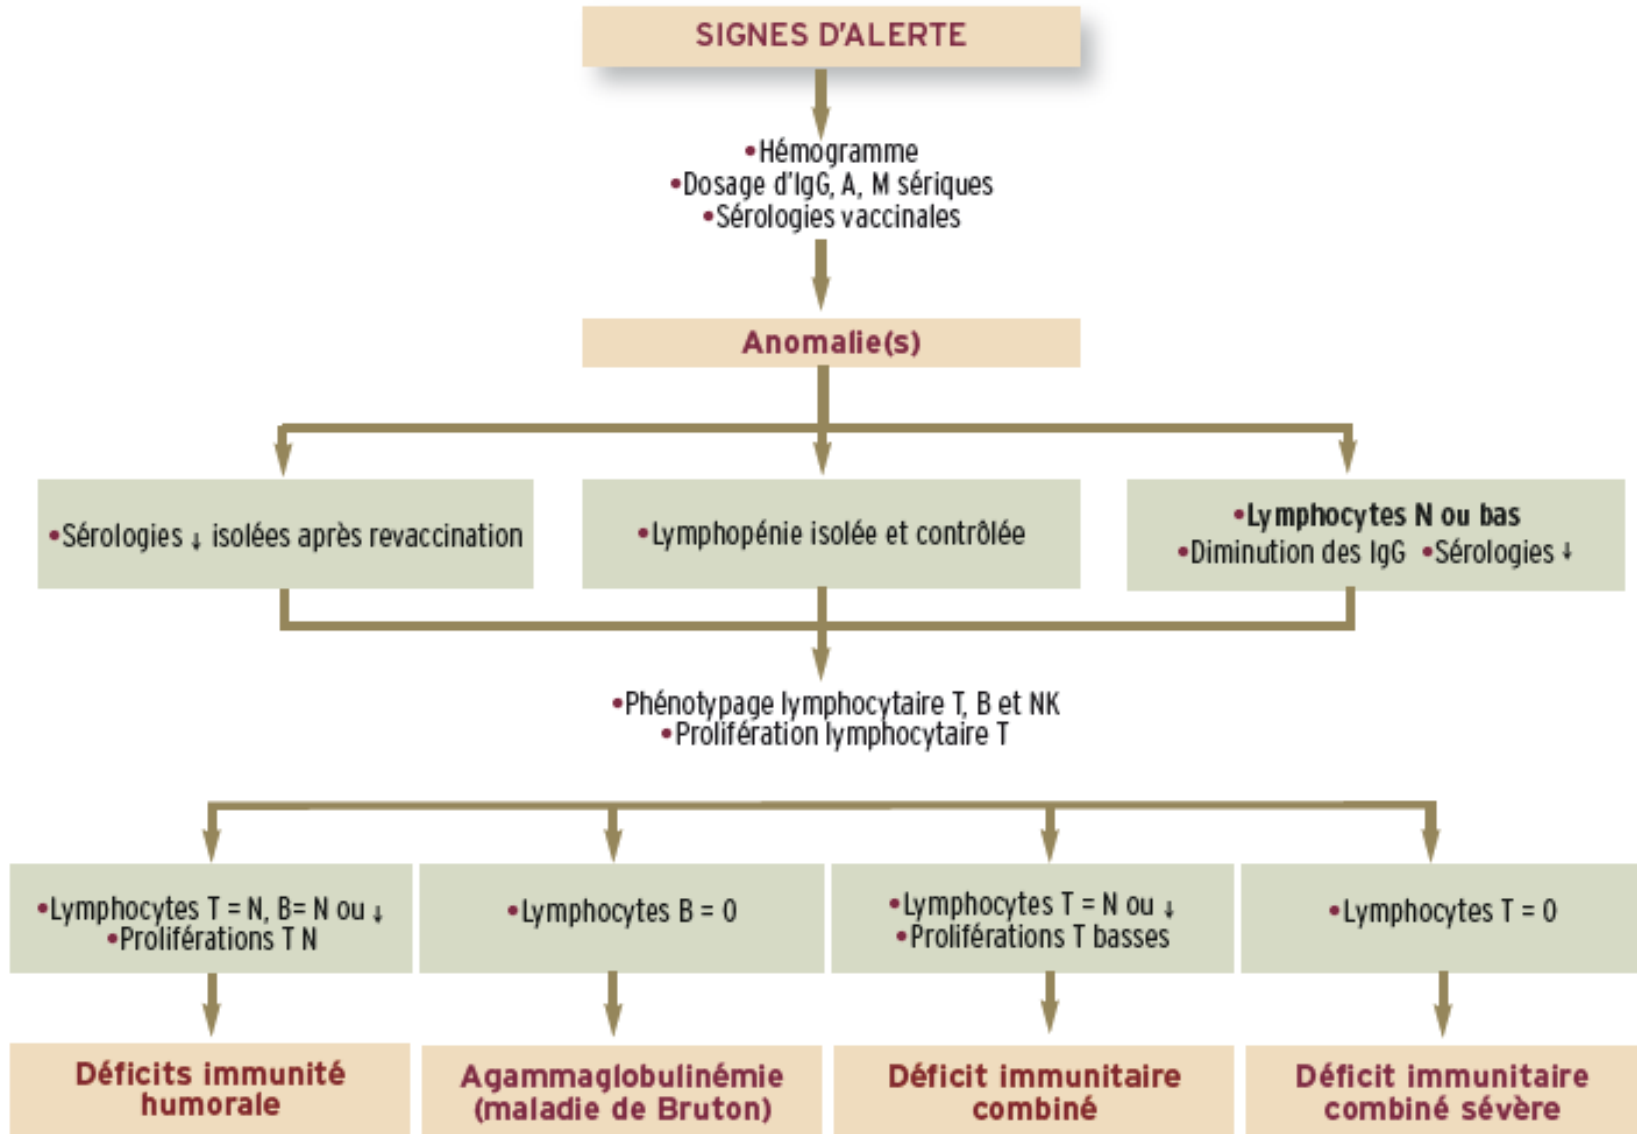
SIGNES D'ALERTE

•Hémogramme
•Dosage d'IgG, A, M sériques
•Sérologies vaccinales

Anomalie(s)

•Sérologies ↓ isolées après revaccination

•Lymphopénie isolée et contrôlée

•Lymphocytes N ou bas
•Diminution des IgG •Sérologies ↓

•Phénotypage lymphocytaire T, B et NK
•Prolifération lymphocytaire T

•Lymphocytes T = N, B= N ou ↓
•Proliférations T N

•Lymphocytes B = 0

•Lymphocytes T = N ou ↓
•Proliférations T basses

•Lymphocytes T = 0

Déficits immunité humorale

Agammaglobulinémie (maladie de Bruton)

Déficit immunitaire combiné

Déficit immunitaire combiné sévère